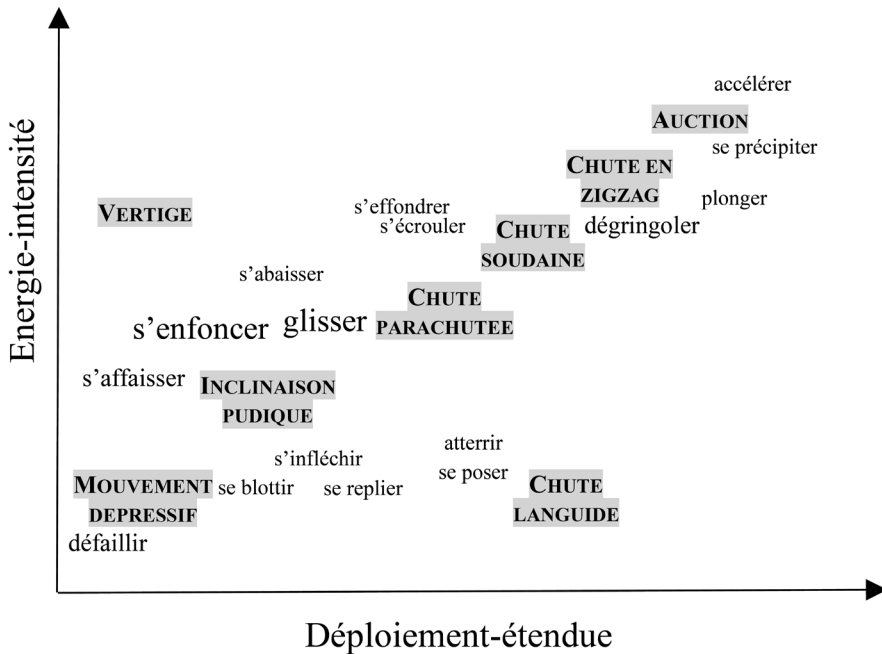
Energie-intensité

accélérer

AUCTION

se précipiter

CHUTE EN ZIGZAG

plonger

VERTIGE

s'effondrer

s'écrouler

CHUTE SOUDAINE

dégringoler

s'abaisser

CHUTE PARACHUTEE

s'enfoncer

glisser

s'affaisser

INCLINAISON PUDIQUE

atterrir

s'infléchir

se poser

MOUVEMENT DEPRESSIF

se blottir

se replier

CHUTE LANGUIDE

défaillir

Déploiement-étendue